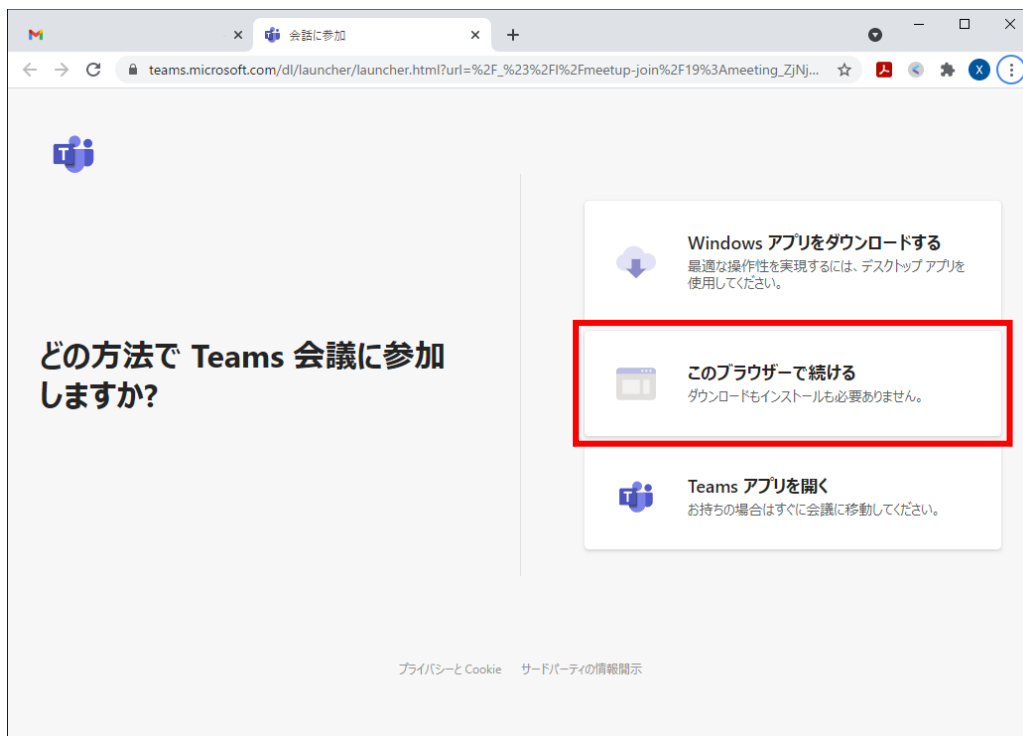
会話に参加

teams.microsoft.com/dl/launcher/launcher.html?url=%2F_%23%2Fl%2Fmeetup-join%2F19%3Ameeting_ZjNj...

X

どの方法で Teams 会議に参加しますか?

Windows アプリをダウンロードする
最適な操作性を実現するには、デスクトップ アプリを使用してください。

このブラウザーで続ける
ダウンロードもインストールも必要ありません。

Teams アプリを開く
お持ちの場合はすぐに会議に移動してください。

プライバシーと Cookie　サードパーティの情報開示